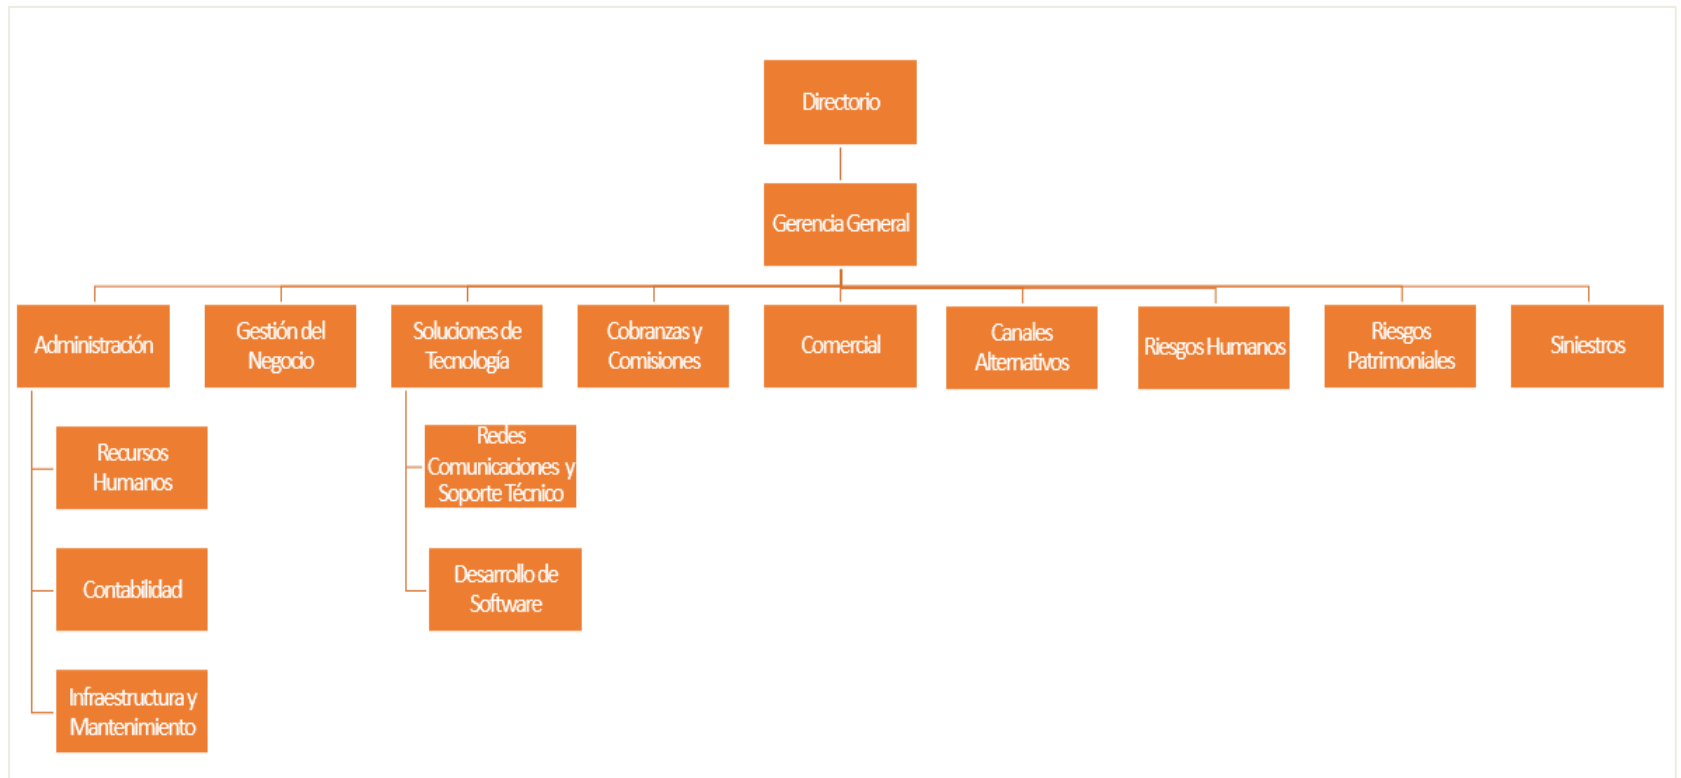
Directorio

Gerencia General

Administración

Gestión del Negocio

Soluciones de Tecnología

Cobranzas y Comisiones

Comercial

Canales Alternativos

Riesgos Humanos

Riesgos Patrimoniales

Siniestros

Recursos Humanos

Contabilidad

Infraestructura y Mantenimiento

Redes Comunicaciones y Soporte Técnico

Desarrollo de Software